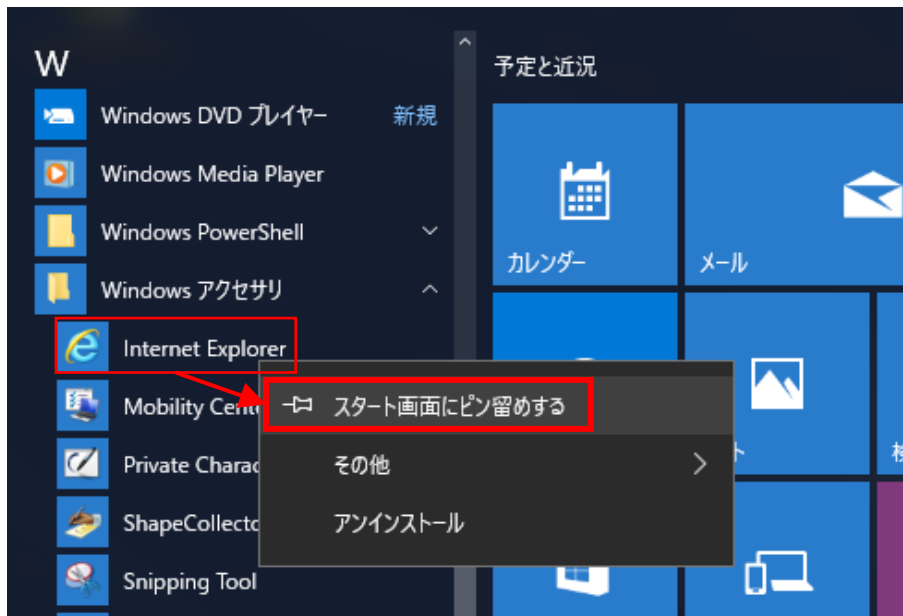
W

Windows DVD プレイヤー 新規

Windows Media Player

Windows PowerShell

Windows アクセサリ

Internet Explorer

Mobility Cente

Private Charac

ShapeCollecto

Snipping Tool

スタート画面にピン留めする

その他

アンインストール

予定と近況

カレンダー

メール

ト

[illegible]